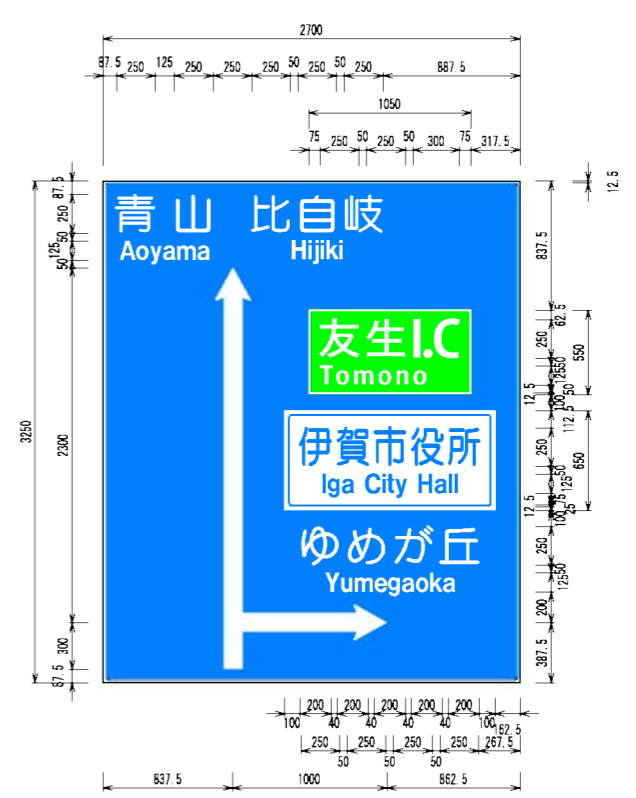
2700

87.5 250 125 250 250 250 50 250 50 250 887.5

1050

75 250 50 250 50 300 75 317.5

青山 比自岐
Aoyama Hijiki

友生I.C
Tomono

伊賀市役所
Iga City Hall

ゆめが丘
Yumegaoka

3250
87.5 250 125 50 50 2300 300 87.5

12.5
837.5 62.5 250 550 25 50 100 12.5 112.5 250 650 50 125 12.5 100 25 250 125 50 200 387.5

100 200 40 200 40 200 40 200 40 200 100 152.5
250 50 250 50 250 50 250 267.5

837.5 1000 862.5